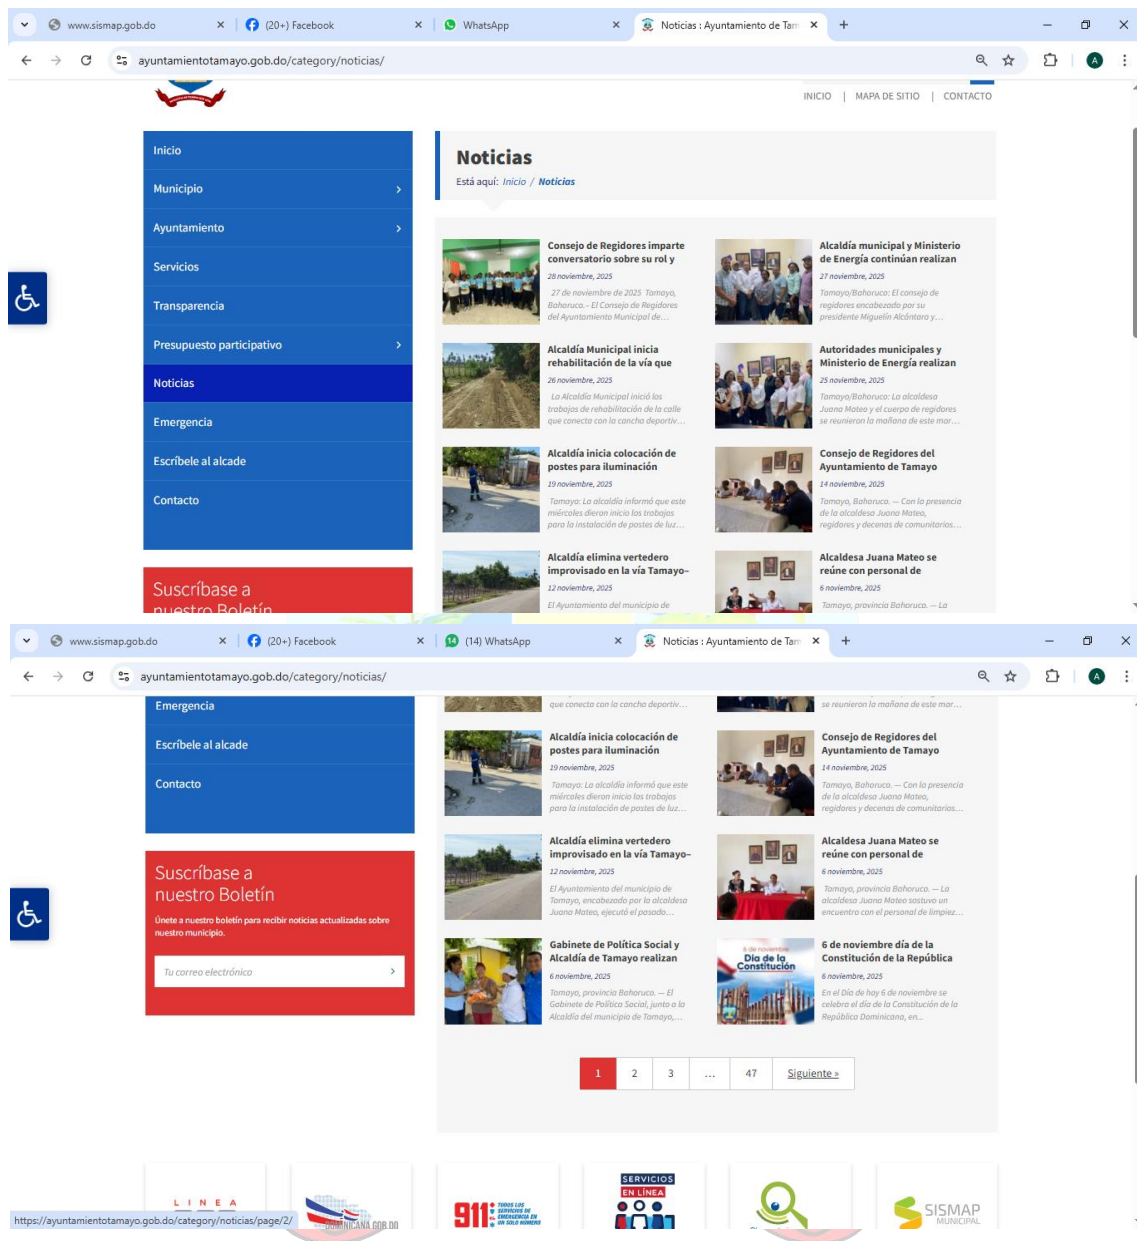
www.sismap.gob.do
(20+) Facebook
WhatsApp
Noticias : Ayuntamiento de Tam
ayuntamientotamayo.gob.do/category/noticias/

INICIO | MAPA DE SITIO | CONTACTO

Inicio
Municipio
Ayuntamiento
Servicios
Transparencia
Presupuesto participativo
Noticias
Emergencia
Escríbele al alcade
Contacto

Suscríbase a nuestro Boletín

Noticias
Está aquí: Inicio / Noticias

Consejo de Regidores imparte conversatorio sobre su rol y
28 noviembre, 2025
27 de noviembre de 2025 Tamayo, Bahoruco.- El Consejo de Regidores del Ayuntamiento Municipal de…

Alcaldía municipal y Ministerio de Energía continúan realizan
27 noviembre, 2025
Tamayo/Bahoruco: El consejo de regidores encabezado por su presidente Miguelín Alcántara y…

Alcaldía Municipal inicia rehabilitación de la vía que
26 noviembre, 2025
La Alcaldía Municipal inició los trabajos de rehabilitación de la calle que conecta con la concha deportiv…

Autoridades municipales y Ministerio de Energía realizan
25 noviembre, 2025
Tamayo/Bahoruco: La alcaldesa Juana Mateo y el cuerpo de regidores se reunieron la mañana de este mar…

Alcaldía inicia colocación de postes para iluminación
19 noviembre, 2025
Tamayo: La alcaldía informó que este miércoles dieron inicio los trabajos para la instalación de postes de luz…

Consejo de Regidores del Ayuntamiento de Tamayo
14 noviembre, 2025
Tamayo, Bahoruco. — Con la presencia de la alcaldesa Juana Mateo, regidores y decenas de comunitarios…

Alcaldía elimina vertedero improvisado en la vía Tamayo-
12 noviembre, 2025
El Ayuntamiento del municipio de

Alcaldesa Juana Mateo se reúne con personal de
6 noviembre, 2025
Tamayo, provincia Bahoruco. — La

www.sismap.gob.do
(20+) Facebook
(14) WhatsApp
Noticias : Ayuntamiento de Tam
ayuntamientotamayo.gob.do/category/noticias/

Emergencia
Escríbele al alcade
Contacto

Suscríbase a nuestro Boletín
Únete a nuestro boletín para recibir noticias actualizadas sobre nuestro municipio.
Tu correo electrónico

que conecta con la concha deportiv…
se reunieron la mañana de este mar…

Alcaldía inicia colocación de postes para iluminación
19 noviembre, 2025
Tamayo: La alcaldía informó que este miércoles dieron inicio los trabajos para la instalación de postes de luz…

Consejo de Regidores del Ayuntamiento de Tamayo
14 noviembre, 2025
Tamayo, Bahoruco. — Con la presencia de la alcaldesa Juana Mateo, regidores y decenas de comunitarios…

Alcaldía elimina vertedero improvisado en la vía Tamayo-
12 noviembre, 2025
El Ayuntamiento del municipio de Tamayo, encabezado por la alcaldesa Juana Mateo, ejecutó el pasado…

Alcaldesa Juana Mateo se reúne con personal de
6 noviembre, 2025
Tamayo, provincia Bahoruco. — La alcaldesa Juana Mateo sostuvo un encuentro con el personal de limpiez…

Gabinete de Política Social y Alcaldía de Tamayo realizan
6 noviembre, 2025
Tamayo, provincia Bahoruco. — El Gabinete de Política Social, junto a la Alcaldía del municipio de Tamayo,…

6 de noviembre día de la Constitución de la República
6 noviembre, 2025
En el Día de hoy 6 de noviembre se celebra el día de la Constitución de la República Dominicana, en…

6 de noviembre Día de la Constitución

1 2 3 … 47 Siguiente »

LINEA
DOMINICANA.GOB.DO
911
SERVICIOS EN LÍNEA
SISMAP MUNICIPAL

https://ayuntamientotamayo.gob.do/category/noticias/page/2/